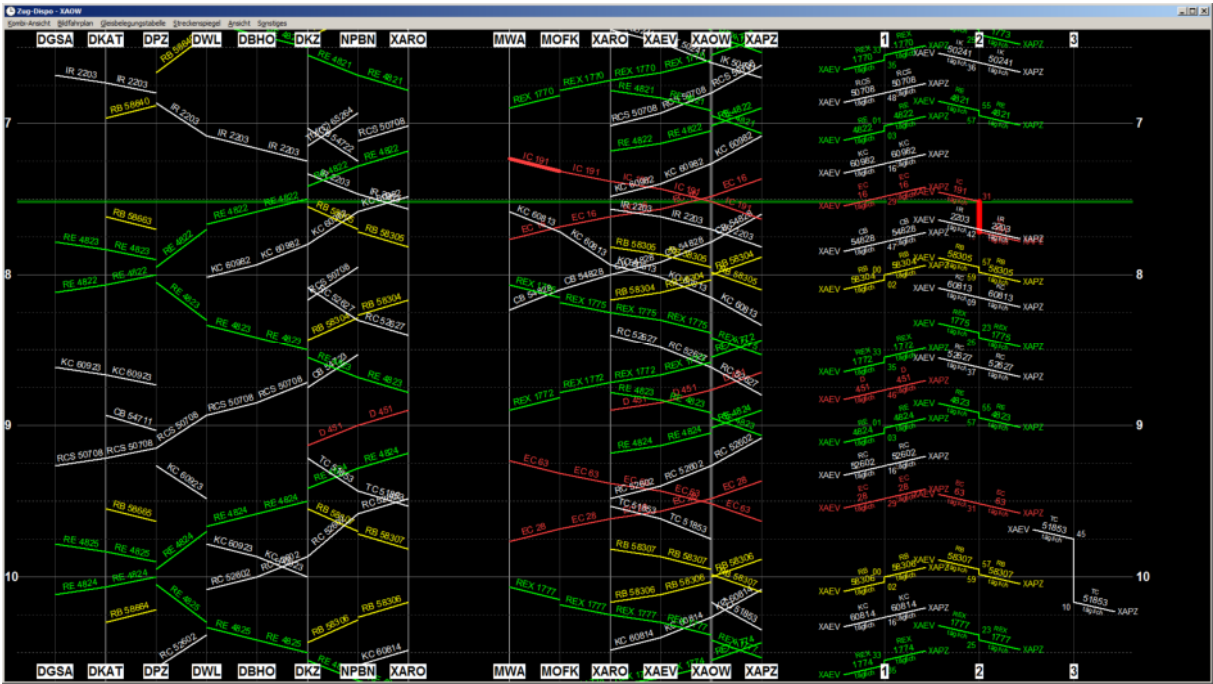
Zug-Dispo - XAOW
Kombi-Ansicht Bildfahrplan Gleisbelegungstabelle Streckenspiegel Ansicht Sonstiges

DGSA DKAT DPZ DWL DBHO DKZ NPBN XARO MWA MOFK XARO XAEV XAOW XAPZ 1 2 3

7
8
9
10

IR 2203
IR 2203
RB 58840
IR 2203
IR 2203
IR 2203
RE 4821
RE 4821
RCS 50708
RE 4822
RB 58863
RE 4822
RE 4822
RE 4823
RE 4823
RE 4822
RE 4822
KC 60982
KC 60982
RB 58305
RB 58304
RE 4823
RE 4823
RE 4823
RC 52627
KC 60923
KC 60923
CB 54711
RCS 50708
RCS 50708
RCS 50708
RCS 50708
RCS 50708
D 451
D 451
KC 60923
RE 4824
RB 58666
RE 4824
RE 4824
RB 58307
RE 4825
RE 4825
KC 60923
RC 52602
RE 4824
RE 4824
RB 58664
RE 4825
RE 4825
RE 4825
RB 58306
RB 58306
RC 52602
KC 60814

REX 1770
REX 1770
REX 1770
RE 4821
RCS 50708
RE 4822
RE 4822
IC 191
IC 191
KC 60982
IC 191
EC 16
KC 60813
EC 16
IR 2203
IR 2203
RB 58305
CB 54828
RB 58304
KC 60813
REX 1775
REX 1775
REX 1775
RC 52627
RC 52627
REX 1772
REX 1772
REX 1772
RE 4823
D 451
RE 4824
RE 4824
EC 63
EC 63
EC 63
RC 52602
EC 28
EC 28
EC 28
TC 51853
RB 58307
RB 58307
RB 58306
RB 58306
REX 1777
REX 1777
REX 1777
KC 60814
KC 60814

XAEV XAPZ
tägl.Kdh
REX 1770
36
IR 50241
RCS 50708
48
RE 4821
55
57
RE 4822
03
KC 60982
16
EC 16
IC 191
31
29
CB 54828
IR 2203
47
42
RB 58305
RB 00
58304
02
57
59
KC 60813
09
REX 1778
23
25
REX 1772
33
35
RC 52627
37
D 451
46
RE 4823
RE 4824
01
03
55
57
RC 52602
16
EC 28
EC 63
29
31
TC 51853
45
10
RB 58307
RB 58306
00
02
57
59
KC 60814
16
REX 1777
23
25
REX 1774
33